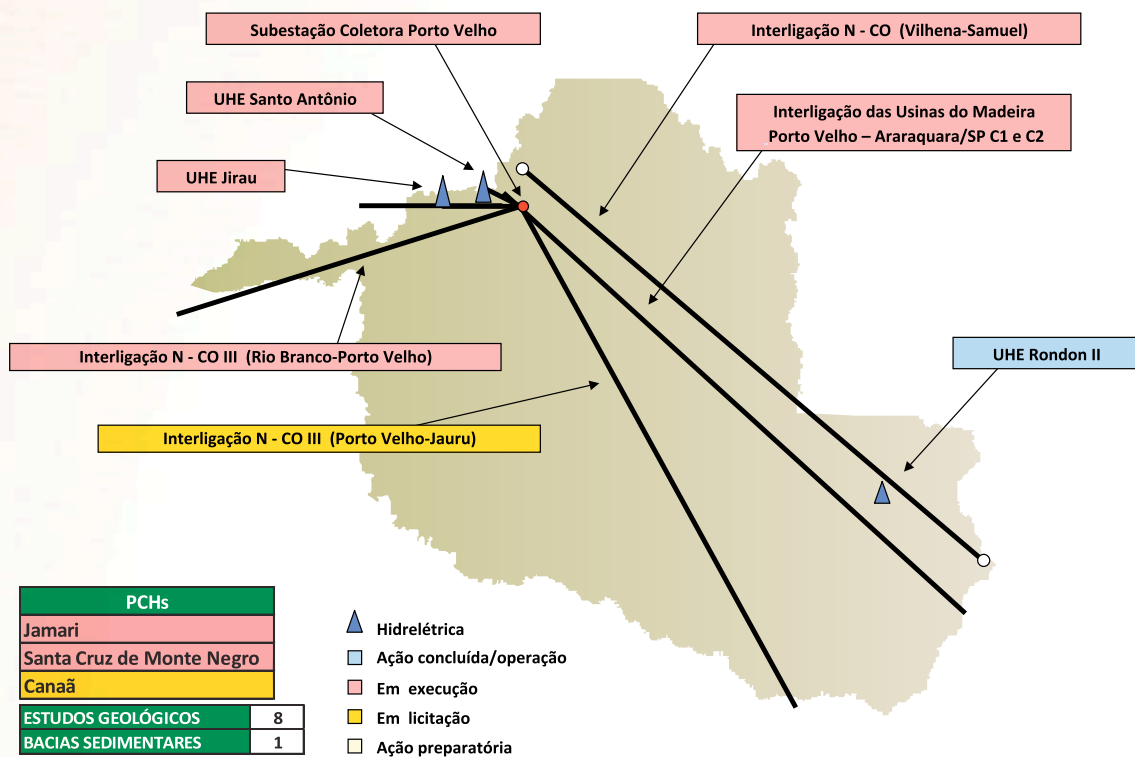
Subestação Coletora Porto Velho

Interligação N - CO (Vilhena-Samuel)

UHE Santo Antônio

Interligação das Usinas do Madeira Porto Velho – Araraquara/SP C1 e C2

UHE Jirau

Interligação N - CO III (Rio Branco-Porto Velho)

UHE Rondon II

Interligação N - CO III (Porto Velho-Jauru)

| PCHs |
|---|
| Jamari |
| Santa Cruz de Monte Negro |
| Canaã |

| ESTUDOS GEOLÓGICOS | 8 |
|---|---|
| BACIAS SEDIMENTARES | 1 |

Hidrelétrica
Ação concluída/operação
Em execução
Em licitação
Ação preparatória